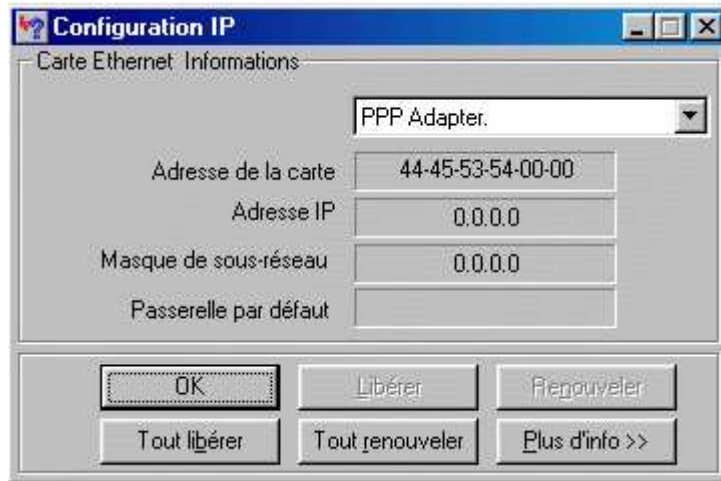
Configuration IP

Carte Ethernet Informations

PPP Adapter.

Adresse de la carte 44-45-53-54-00-00

Adresse IP 0.0.0.0

Masque de sous-réseau 0.0.0.0

Passerelle par défaut

OK

Libérer

Renouveler

Tout libérer

Tout renouveler

Plus d'info >>